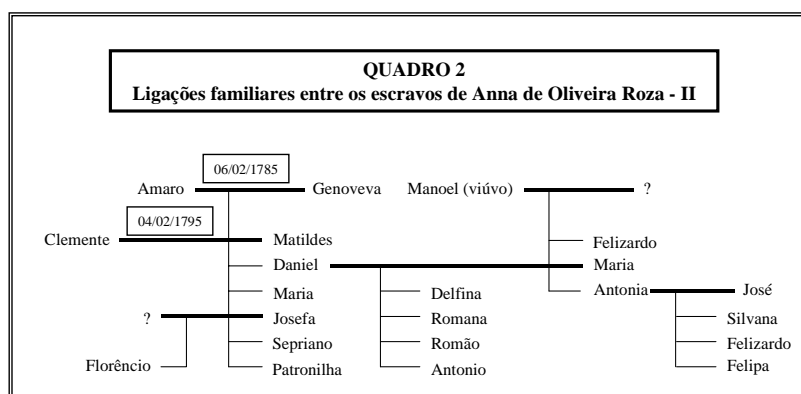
QUADRO 2
Ligações familiares entre os escravos de Anna de Oliveira Roza - II

06/02/1785
Amaro
Genoveva
Manoel (viúvo)
?
04/02/1795
Clemente
Matildes
Felizardo
Daniel
Maria
Maria
Delfina
Antonia
José
?
Josefa
Romana
Silvana
Sepriano
Romão
Felizardo
Florêncio
Patronilha
Antonio
Felipa